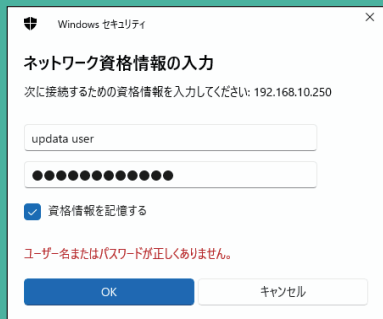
Windows セキュリティ

ネットワーク資格情報の入力

次に接続するための資格情報を入力してください: 192.168.10.250

updata user

●●●●●●●●●●●●

資格情報を記憶する

ユーザー名またはパスワードが正しくありません。

OK

キャンセル